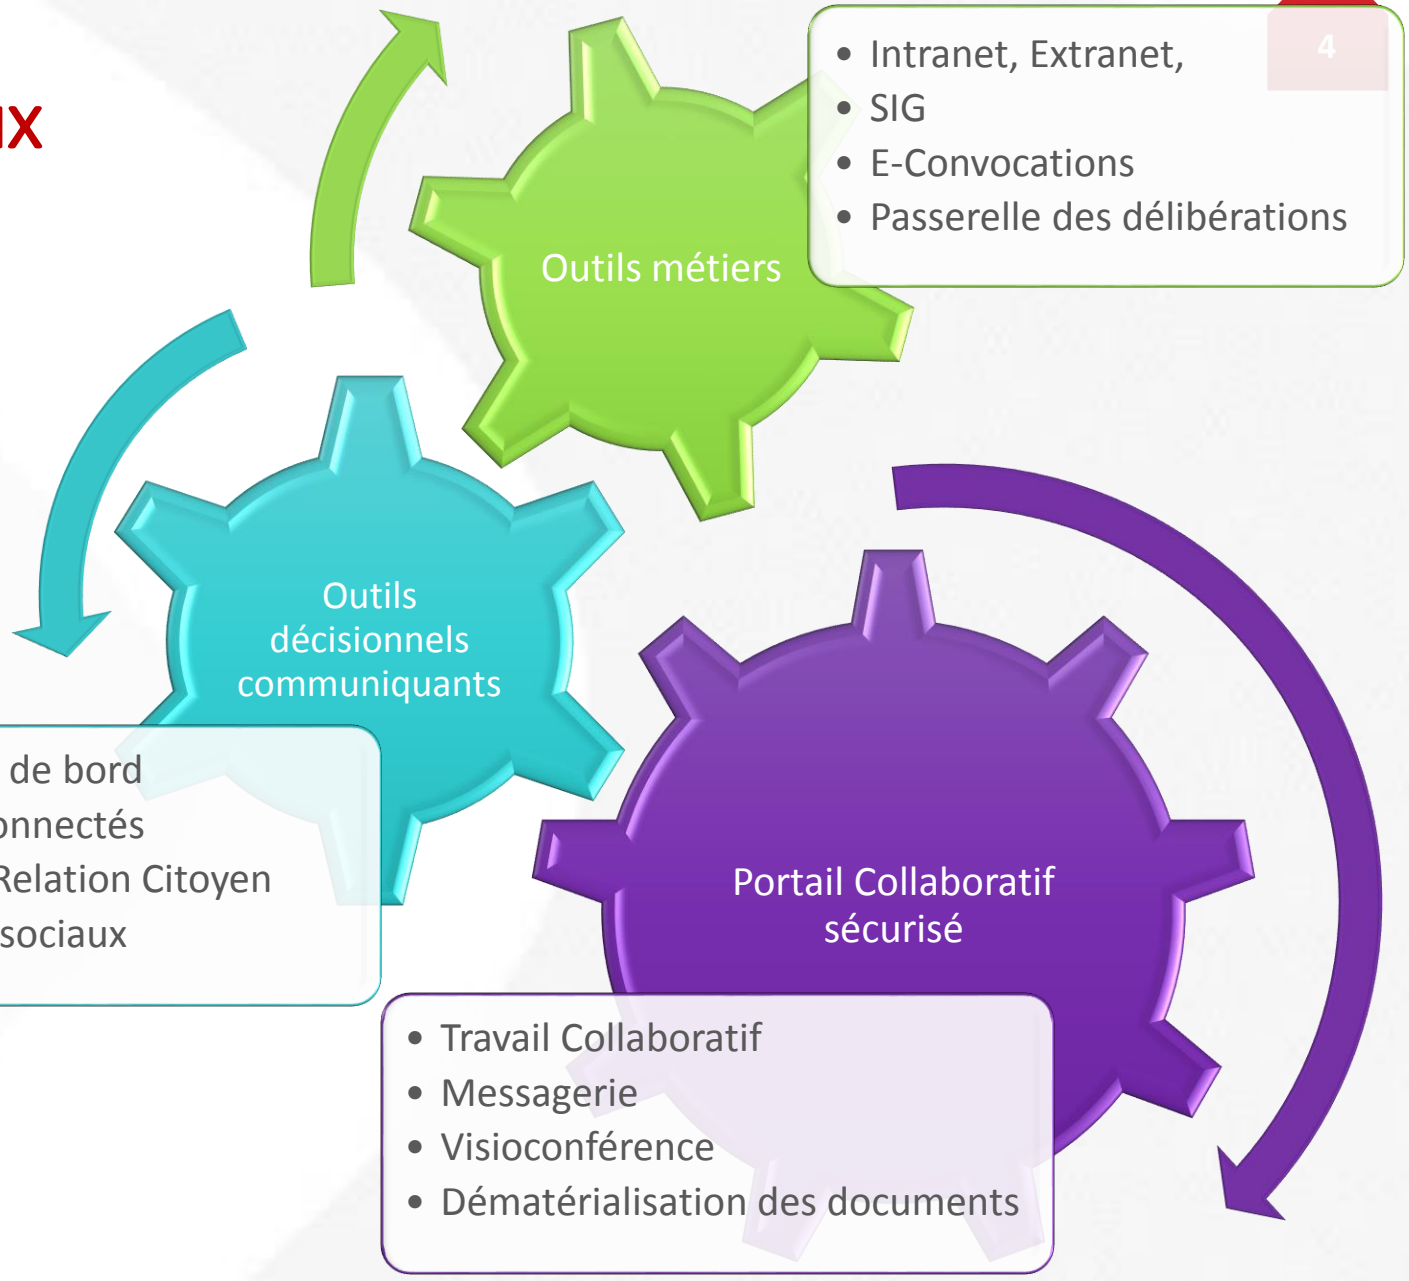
ux

4

- Intranet, Extranet,
- SIG
- E-Convocations
- Passerelle des délibérations

Outils métiers

Outils décisionnels communiquants

de bord
onnectés
Relation Citoyen
sociaux

Portail Collaboratif sécurisé

- Travail Collaboratif
- Messagerie
- Visioconférence
- Dématérialisation des documents